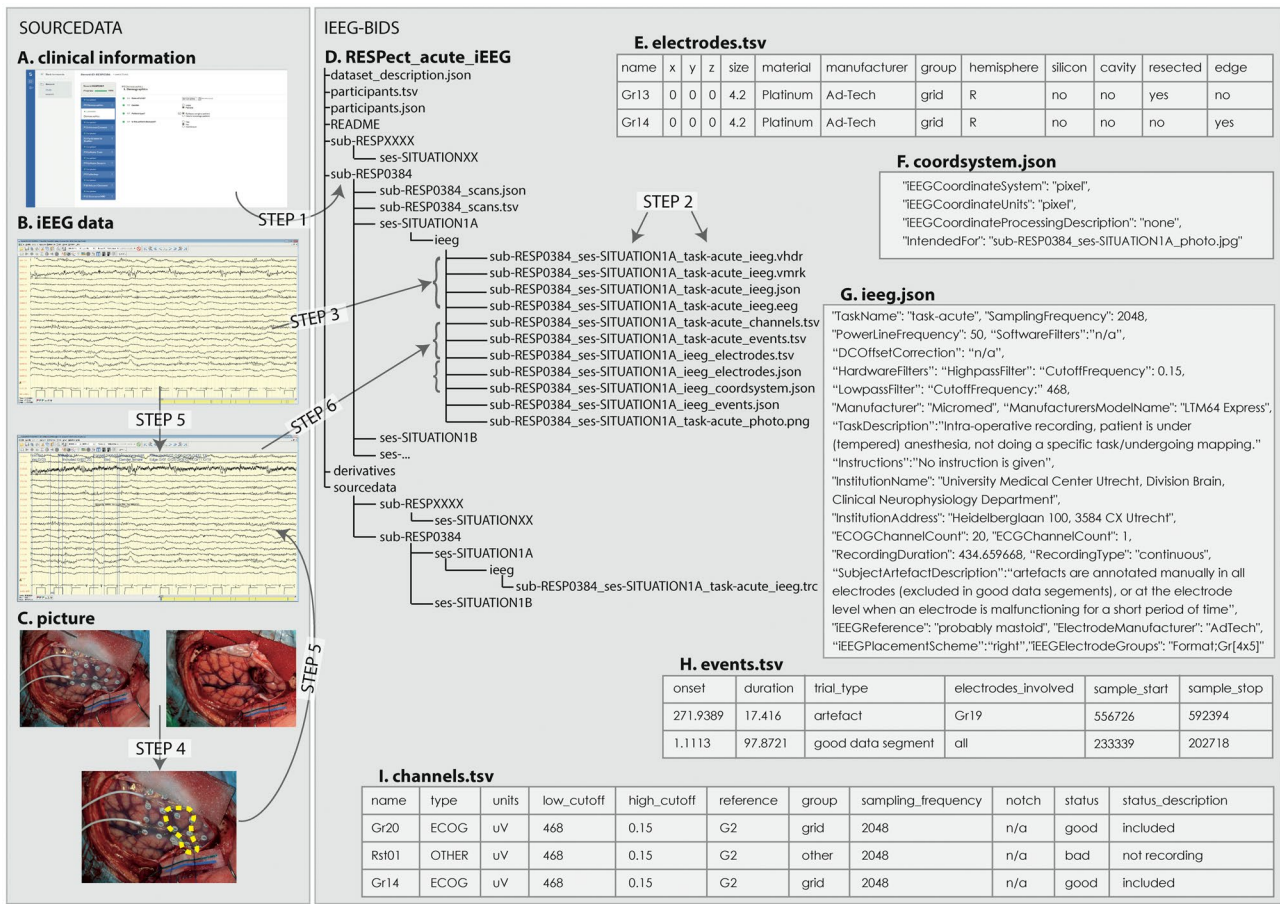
SOURCEDATA

A. clinical information

B. iEEG data

C. picture

STEP 1

STEP 3

STEP 5

STEP 6

STEP 4

STEP 5

IEEG-BIDS

D. RESPect_acute_iEEG
dataset_description.json
participants.tsv
participants.json
README
sub-RESPXXXX
ses-SITUATIONXX
sub-RESP0384
sub-RESP0384_scans.json
sub-RESP0384_scans.tsv
ses-SITUATION1A
ieeg
sub-RESP0384_ses-SITUATION1A_task-acute_ieeg.vhdr
sub-RESP0384_ses-SITUATION1A_task-acute_ieeg.vmrk
sub-RESP0384_ses-SITUATION1A_task-acute_ieeg.json
sub-RESP0384_ses-SITUATION1A_task-acute_ieeg.eeg
sub-RESP0384_ses-SITUATION1A_task-acute_channels.tsv
sub-RESP0384_ses-SITUATION1A_task-acute_events.tsv
sub-RESP0384_ses-SITUATION1A_ieeg_electrodes.tsv
sub-RESP0384_ses-SITUATION1A_ieeg_electrodes.json
sub-RESP0384_ses-SITUATION1A_ieeg_coordsystem.json
sub-RESP0384_ses-SITUATION1A_ieeg_events.json
sub-RESP0384_ses-SITUATION1A_task-acute_photo.png
ses-SITUATION1B
ses-...
derivatives
sourcedata
sub-RESPXXXX
ses-SITUATIONXX
sub-RESP0384
ses-SITUATION1A
ieeg
sub-RESP0384_ses-SITUATION1A_task-acute_ieeg.trc
ses-SITUATION1B

STEP 2

E. electrodes.tsv

| name | x | y | z | size | material | manufacturer | group | hemisphere | silicon | cavity | resected | edge |
|---|---|---|---|---|---|---|---|---|---|---|---|---|
| Gr13 | 0 | 0 | 0 | 4.2 | Platinum | Ad-Tech | grid | R | no | no | yes | no |
| Gr14 | 0 | 0 | 0 | 4.2 | Platinum | Ad-Tech | grid | R | no | no | no | yes |

F. coordsystem.json

"iEEGCoordinateSystem": "pixel",
"iEEGCoordinateUnits": "pixel",
"iEEGCoordinateProcessingDescription": "none",
"IntendedFor": "sub-RESP0384_ses-SITUATION1A_photo.jpg"

G. ieeg.json

"TaskName": "task-acute", "SamplingFrequency": 2048,
"PowerLineFrequency": 50, "SoftwareFilters":"n/a",
"DCOffsetCorrection": "n/a",
"HardwareFilters": "HighpassFilter": "CutoffFrequency": 0.15,
"LowpassFilter": "CutoffFrequency:" 468,
"Manufacturer": "Micromed", "ManufacturersModelName": "LTM64 Express",
"TaskDescription":"Intra-operative recording, patient is under (tempered) anesthesia, not doing a specific task/undergoing mapping."
"Instructions":"No instruction is given",
"InstitutionName": "University Medical Center Utrecht, Division Brain, Clinical Neurophysiology Department",
"InstitutionAddress": "Heidelberglaan 100, 3584 CX Utrecht",
"ECOGChannelCount": 20, "ECGChannelCount": 1,
"RecordingDuration": 434.659668, "RecordingType": "continuous",
"SubjectArtefactDescription":"artefacts are annotated manually in all electrodes (excluded in good data segements), or at the electrode level when an electrode is malfunctioning for a short period of time",
"iEEGReference": "probably mastoid", "ElectrodeManufacturer": "AdTech",
"iEEGPlacementScheme":"right","iEEGElectrodeGroups": "Format;Gr[4x5]"

H. events.tsv

| onset | duration | trial_type | electrodes_involved | sample_start | sample_stop |
|---|---|---|---|---|---|
| 271.9389 | 17.416 | artefact | Gr19 | 556726 | 592394 |
| 1.1113 | 97.8721 | good data segment | all | 233339 | 202718 |

I. channels.tsv

| name | type | units | low_cutoff | high_cutoff | reference | group | sampling_frequency | notch | status | status_description |
|---|---|---|---|---|---|---|---|---|---|---|
| Gr20 | ECOG | uV | 468 | 0.15 | G2 | grid | 2048 | n/a | good | included |
| Rst01 | OTHER | uV | 468 | 0.15 | G2 | other | 2048 | n/a | bad | not recording |
| Gr14 | ECOG | uV | 468 | 0.15 | G2 | grid | 2048 | n/a | good | included |